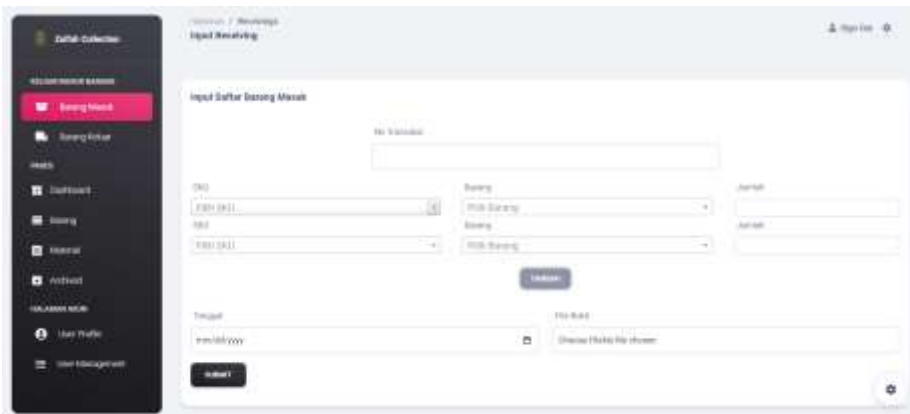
Zafilah Collection

KELUAR MASUK BARANG

Barang Masuk

Barang Keluar

PAGES

Dashboard

Barang

Material

Archived

HALAMAN AKUN

User Profile

User Management

Halaman / Receiving

Input Receiving

Sign Out

Input Daftar Barang Masuk

No Transaksi

SKU

Pilih SKU

SKU

Pilih SKU

Barang

Pilih Barang

Barang

Pilih Barang

Jumlah

Jumlah

Tambah

Tanggal

mm/dd/yyyy

File Bukti

Choose Files No file chosen

SUBMIT